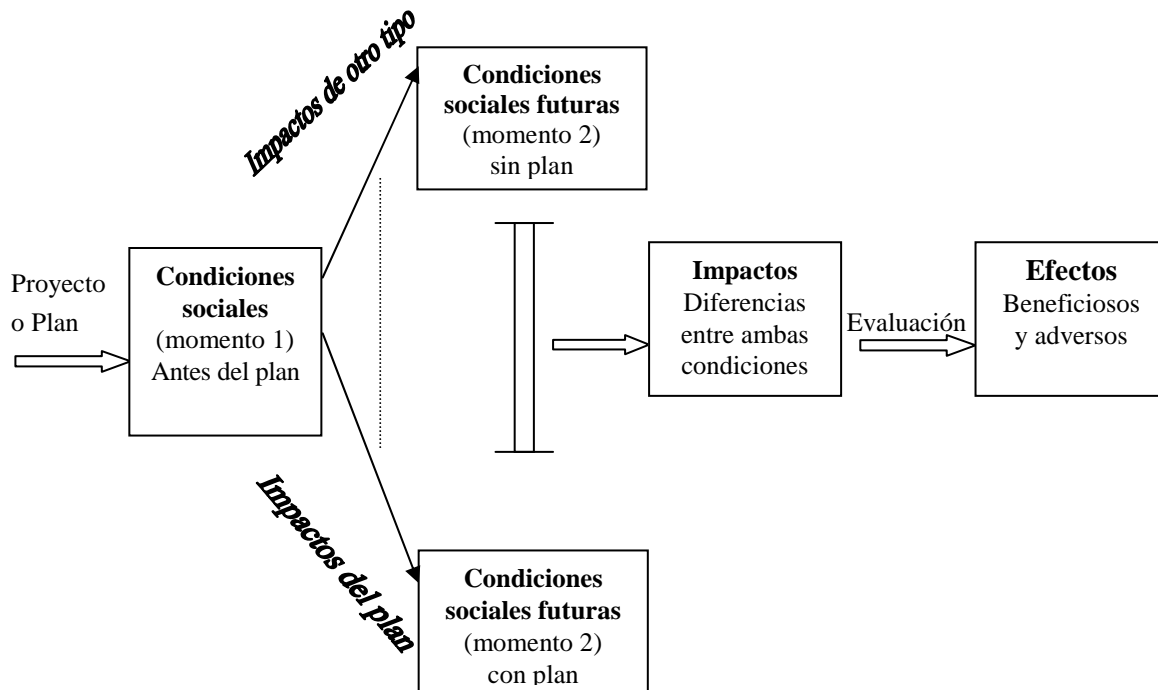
Impactos de otro tipo

Condiciones sociales futuras
(momento 2)
sin plan

Proyecto o Plan

Condiciones sociales
(momento 1)
Antes del plan

Impactos
Diferencias entre ambas condiciones

Evaluación

Efectos
Beneficiosos y adversos

Impactos del plan

Condiciones sociales futuras
(momento 2)
con plan